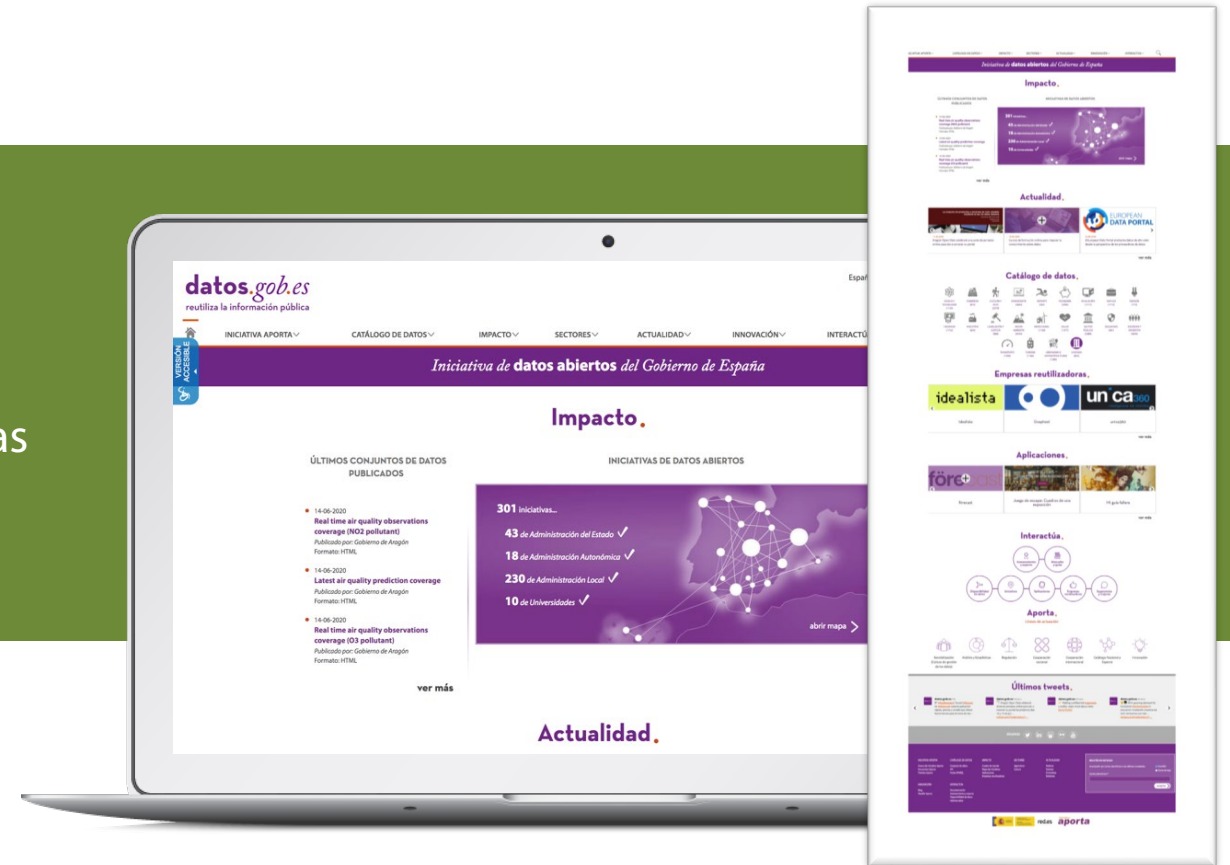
as

datos.gob.es
reutiliza la información pública

Españ

VERSIÓN ACCESIBLE

INICIATIVA APORTA CATÁLOGO DE DATOS IMPACTO SECTORES ACTUALIDAD INNOVACIÓN INTERACTÚ

Iniciativa de datos abiertos del Gobierno de España

Impacto.

ÚLTIMOS CONJUNTOS DE DATOS PUBLICADOS

INICIATIVAS DE DATOS ABIERTOS

14-06-2020
Real time air quality observations coverage (NO2 pollutant)
Publicado por: Gobierno de Aragón
Formato: HTML

14-06-2020
Latest air quality prediction coverage
Publicado por: Gobierno de Aragón
Formato: HTML

14-06-2020
Real time air quality observations coverage (O3 pollutant)
Publicado por: Gobierno de Aragón
Formato: HTML

ver más

301 iniciativas...
43 de Administración del Estado ✓
18 de Administración Autonómica ✓
230 de Administración Local ✓
10 de Universidades ✓

abrir mapa

Actualidad.

Iniciativa de datos abiertos del Gobierno de España

Impacto.

Actualidad.

EUROPEAN DATA PORTAL

Catálogo de datos.

Empresas reutilizadoras.

idealista

unica360

Aplicaciones.

Interactúa.

Aporta.

Últimos tweets.

aporta